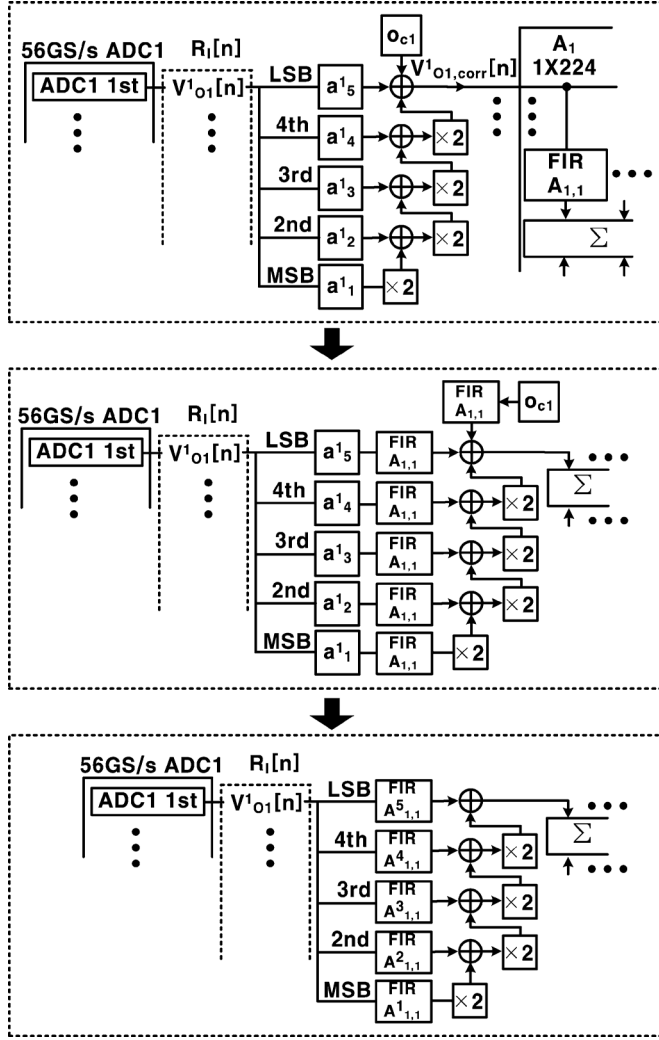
56GS/s ADC1
ADC1 1st
$R_I[n]$
$V^1_{O1}[n]$
LSB
4th
3rd
2nd
MSB
$a^1_5$
$a^1_4$
$a^1_3$
$a^1_2$
$a^1_1$
$o_{c1}$
$V^1_{O1,corr}[n]$
$\times 2$
$\times 2$
$\times 2$
$\times 2$
$A_1$
1X224
FIR
$A_{1,1}$
$\Sigma$

56GS/s ADC1
ADC1 1st
$R_I[n]$
$V^1_{O1}[n]$
LSB
4th
3rd
2nd
MSB
$a^1_5$
$a^1_4$
$a^1_3$
$a^1_2$
$a^1_1$
FIR $A_{1,1}$
FIR $A_{1,1}$
FIR $A_{1,1}$
FIR $A_{1,1}$
FIR $A_{1,1}$
FIR $A_{1,1}$
$o_{c1}$
$\times 2$
$\times 2$
$\times 2$
$\times 2$
$\Sigma$

56GS/s ADC1
ADC1 1st
$R_I[n]$
$V^1_{O1}[n]$
LSB
4th
3rd
2nd
MSB
FIR $A^5_{1,1}$
FIR $A^4_{1,1}$
FIR $A^3_{1,1}$
FIR $A^2_{1,1}$
FIR $A^1_{1,1}$
$\times 2$
$\times 2$
$\times 2$
$\times 2$
$\Sigma$